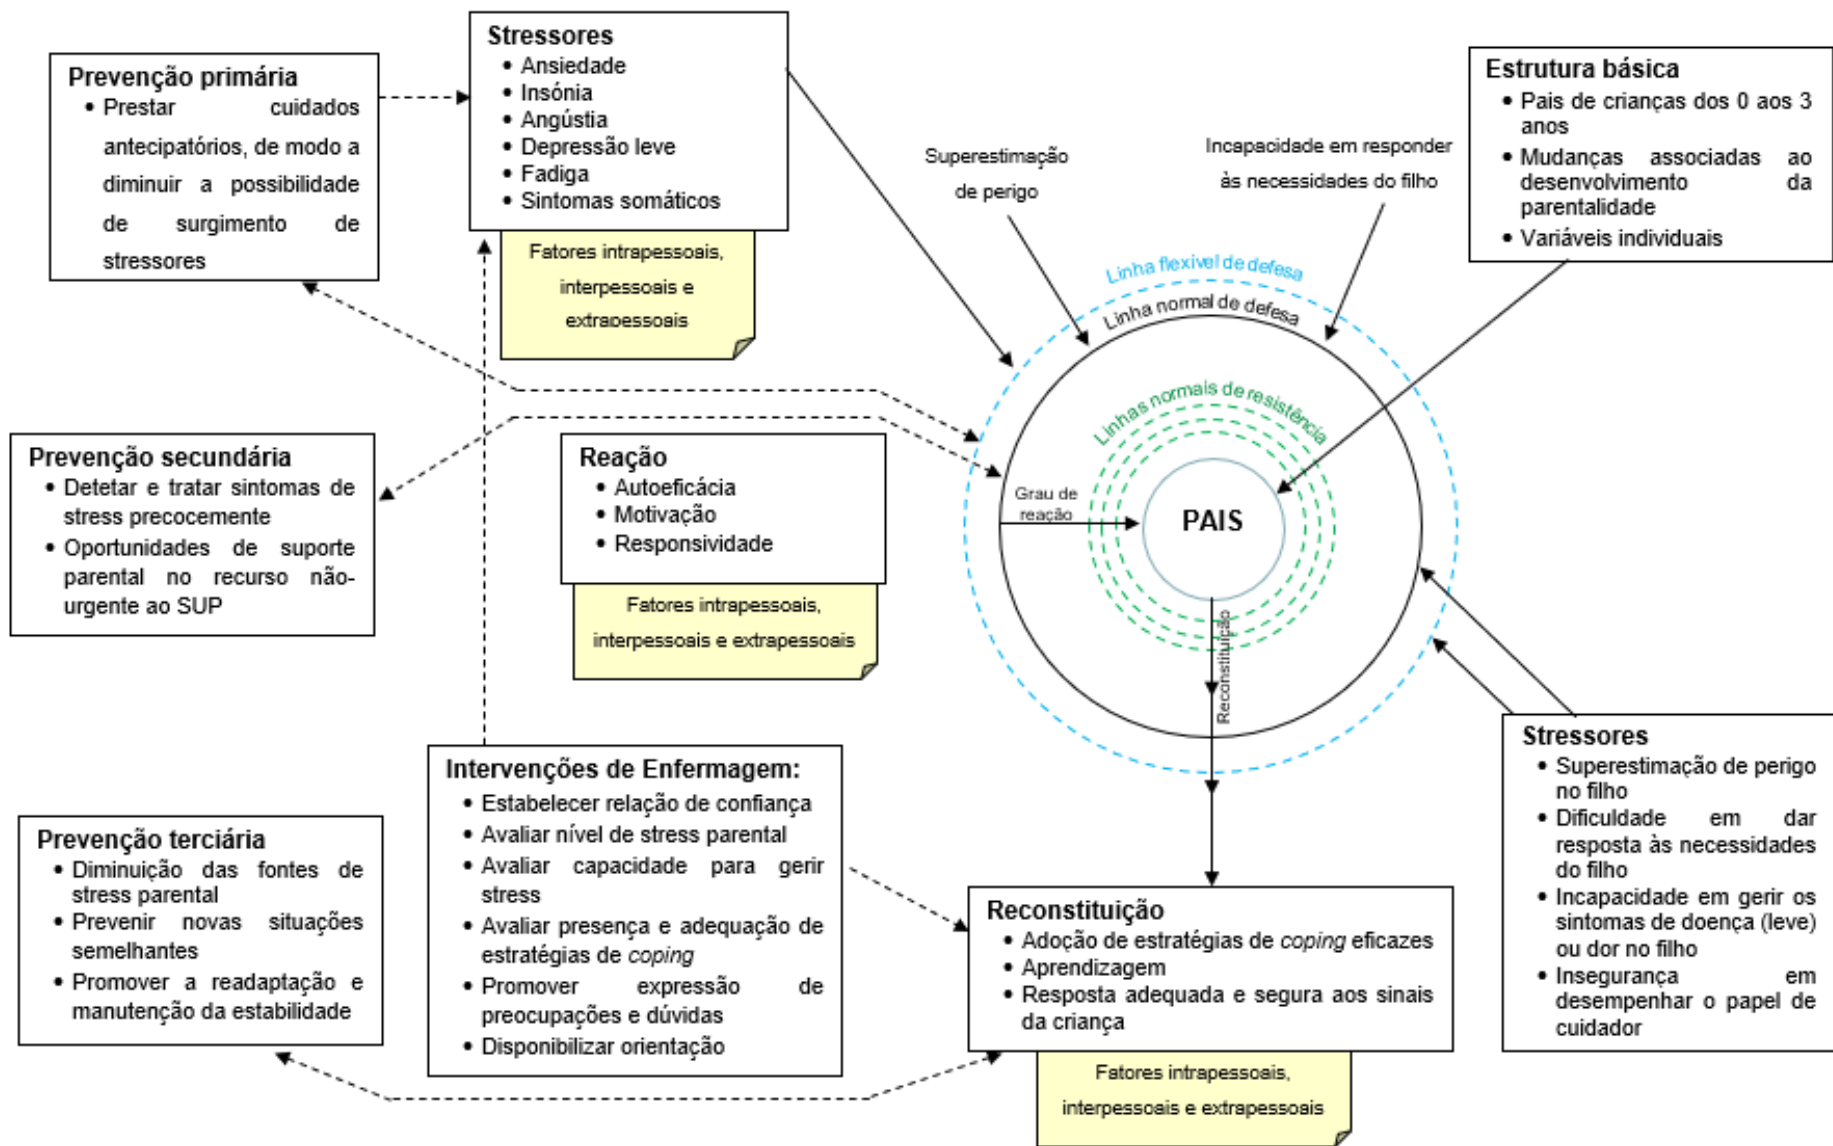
Prevenção primária
• Prestar cuidados antecipatórios, de modo a diminuir a possibilidade de surgimento de stressores

Stressores
• Ansiedade
• Insónia
• Angústia
• Depressão leve
• Fadiga
• Sintomas somáticos

Fatores intrapessoais, interpessoais e extrapessoais

Superestimação de perigo

Incapacidade em responder às necessidades do filho

Estrutura básica
• Pais de crianças dos 0 aos 3 anos
• Mudanças associadas ao desenvolvimento da parentalidade
• Variáveis individuais

Linha flexível de defesa
Linha normal de defesa
Linhas normais de resistência

Prevenção secundária
• Detetar e tratar sintomas de stress precocemente
• Oportunidades de suporte parental no recurso não-urgente ao SUP

Reação
• Autoeficácia
• Motivação
• Responsividade

Fatores intrapessoais, interpessoais e extrapessoais

Grau de reação

PAIS

Reconstituição

Stressores
• Superestimação de perigo no filho
• Dificuldade em dar resposta às necessidades do filho
• Incapacidade em gerir os sintomas de doença (leve) ou dor no filho
• Insegurança em desempenhar o papel de cuidador

Intervenções de Enfermagem:
• Estabelecer relação de confiança
• Avaliar nível de stress parental
• Avaliar capacidade para gerir stress
• Avaliar presença e adequação de estratégias de coping
• Promover expressão de preocupações e dúvidas
• Disponibilizar orientação

Prevenção terciária
• Diminuição das fontes de stress parental
• Prevenir novas situações semelhantes
• Promover a readaptação e manutenção da estabilidade

Reconstituição
• Adoção de estratégias de coping eficazes
• Aprendizagem
• Resposta adequada e segura aos sinais da criança

Fatores intrapessoais, interpessoais e extrapessoais